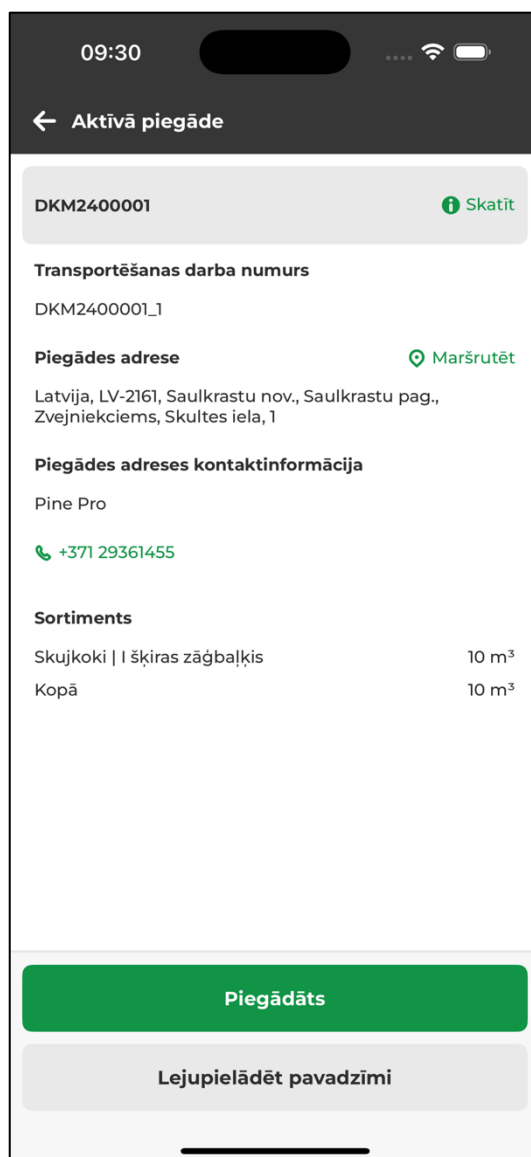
09:30

Aktīvā piegāde

DKM2400001

Skatīt

Transportēšanas darba numurs

DKM2400001_1

Piegādes adrese

Maršrutēt

Latvija, LV-2161, Saulkrastu nov., Saulkrastu pag., Zvejniekciems, Skultes iela, 1

Piegādes adreses kontaktinformācija

Pine Pro

+371 29361455

Sortiments

| | |
|---|---|
| Skujkoki \| I šķiras zāģbaļķis | 10 $m^3$ |
| Kopā | 10 $m^3$ |

Piegādāts

Lejupielādēt pavadzīmi